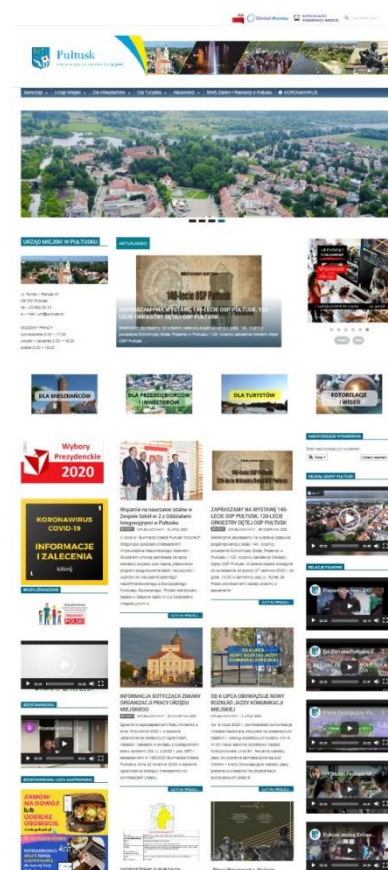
Pułtusk

Samorząd | Urząd Miejski | Dla Mieszkańców | Dla Turystów | Aktualności | Biuro Zieleni i Rekreacji w Pułtusku | KORONAWIRUS

URZĄD MIEJSKI W PUŁTUSKU

AKTUALNOŚCI

ZAPRASZAMY NA WYSTAWĘ 140-LECIE OSP PUŁTUSK, 120-LECIE ORKIESTRY DĘTEJ OSP PUŁTUSK

DLA MIESZKAŃCÓW

DLA PRZEDSIĘBIORCÓW I INWESTORÓW

DLA TURYSTÓW

FOTORELACJE I WIDEO

Wybory Prezydenckie 2020

KORONAWIRUS COVID-19

INFORMACJE i ZALECENIA

Wsparcie na nauczanie zdalne w Zespole Szkół nr 2 z Oddziałami Integracyjnymi w Pułtusku

ZAPRASZAMY NA WYSTAWĘ 140-LECIE OSP PUŁTUSK, 120-LECIE ORKIESTRY DĘTEJ OSP PUŁTUSK

INFORMACJA DOTYCZĄCA ZMIANY ORGANIZACJI PRACY URZĘDU MIEJSKIEGO

OD 6 LIPCA OBOWIĄZUJE NOWY ROZKŁAD JAZDY KOMUNIKACJI MIEJSKIEJ

OD 6 LIPCA NOWY ROZKŁAD JAZDY KOMUNIKACJI MIEJSKIEJ

ZAMÓW NA DOWÓZ lub ODBIERZ OSOBIŚCIE

CZYTAJ WIĘCEJ